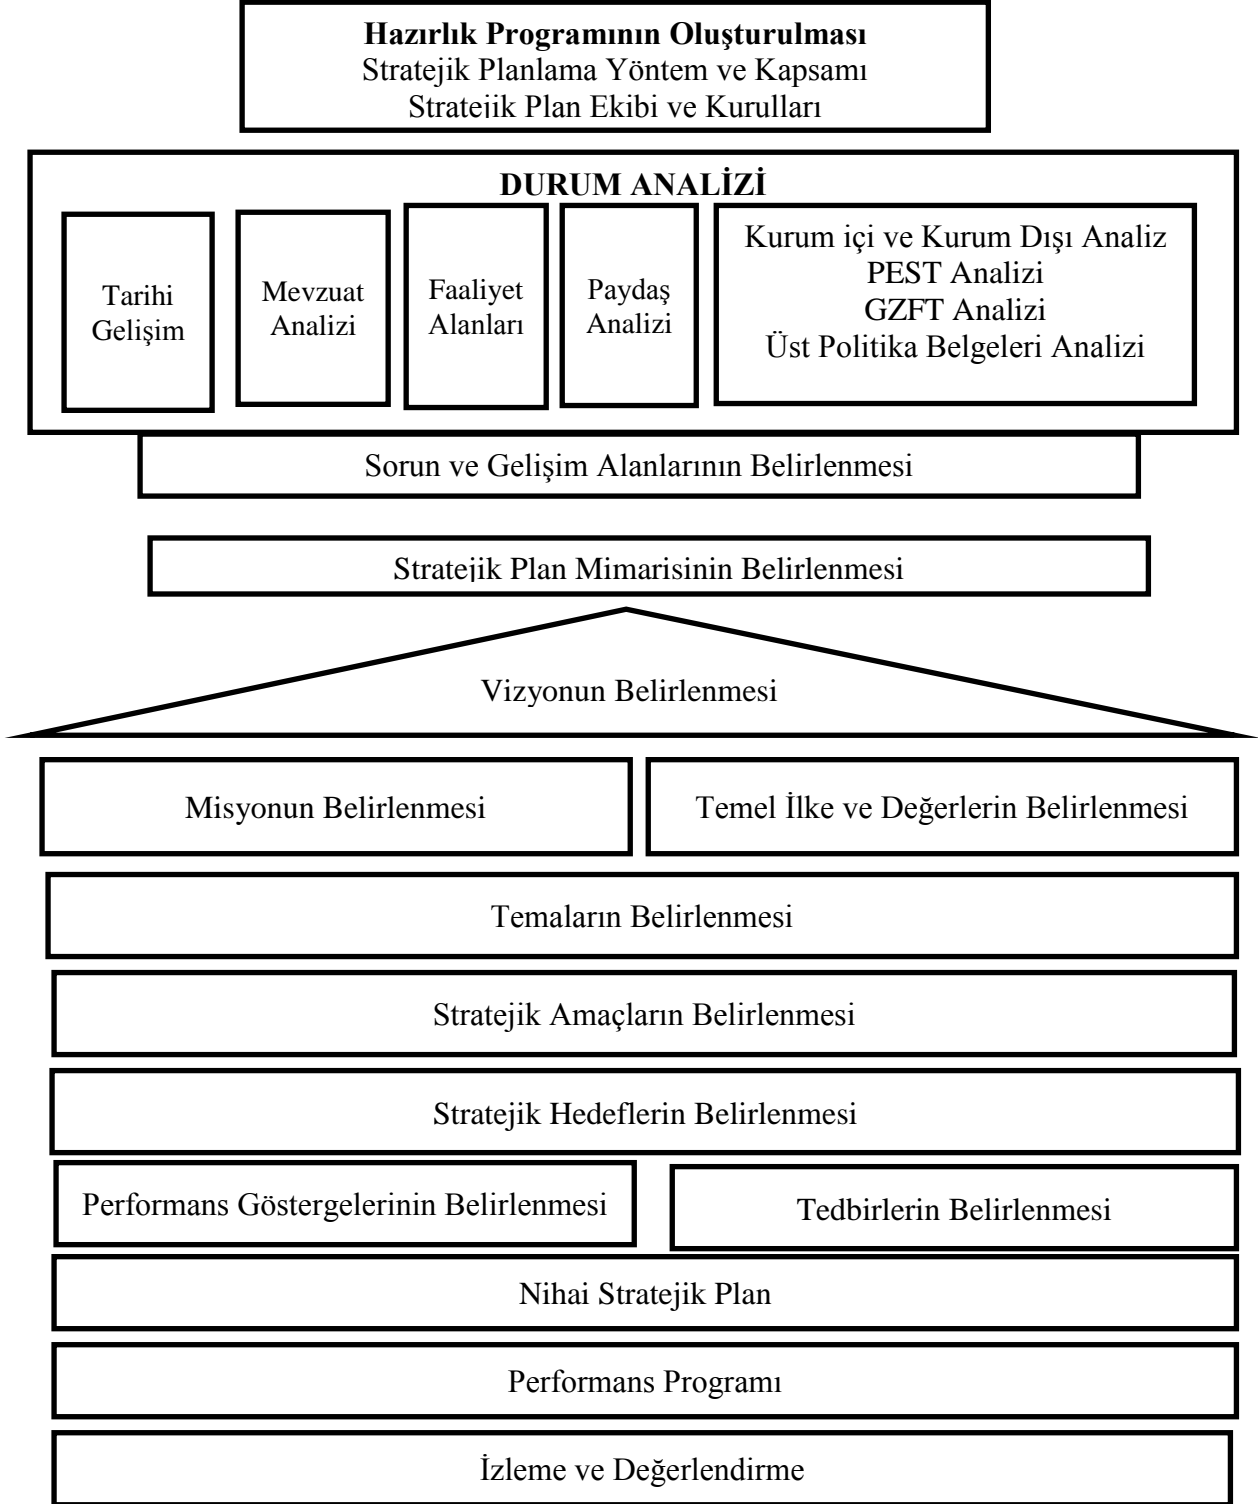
**Hazırlık Programının Oluşturulması**
Stratejik Planlama Yöntem ve Kapsamı
Strateiik Plan Ekibi ve Kurulları

**DURUM ANALİZİ**

Tarihi Gelişim

Mevzuat Analizi

Faaliyet Alanları

Paydaş Analizi

Kurum içi ve Kurum Dışı Analiz
PEST Analizi
GZFT Analizi
Üst Politika Belgeleri Analizi

Sorun ve Gelişim Alanlarının Belirlenmesi

Stratejik Plan Mimarisinin Belirlenmesi

Vizyonun Belirlenmesi

Misyonun Belirlenmesi

Temel İlke ve Değerlerin Belirlenmesi

Temaların Belirlenmesi

Stratejik Amaçların Belirlenmesi

Stratejik Hedeflerin Belirlenmesi

Performans Göstergelerinin Belirlenmesi

Tedbirlerin Belirlenmesi

Nihai Stratejik Plan

Performans Programı

İzleme ve Değerlendirme